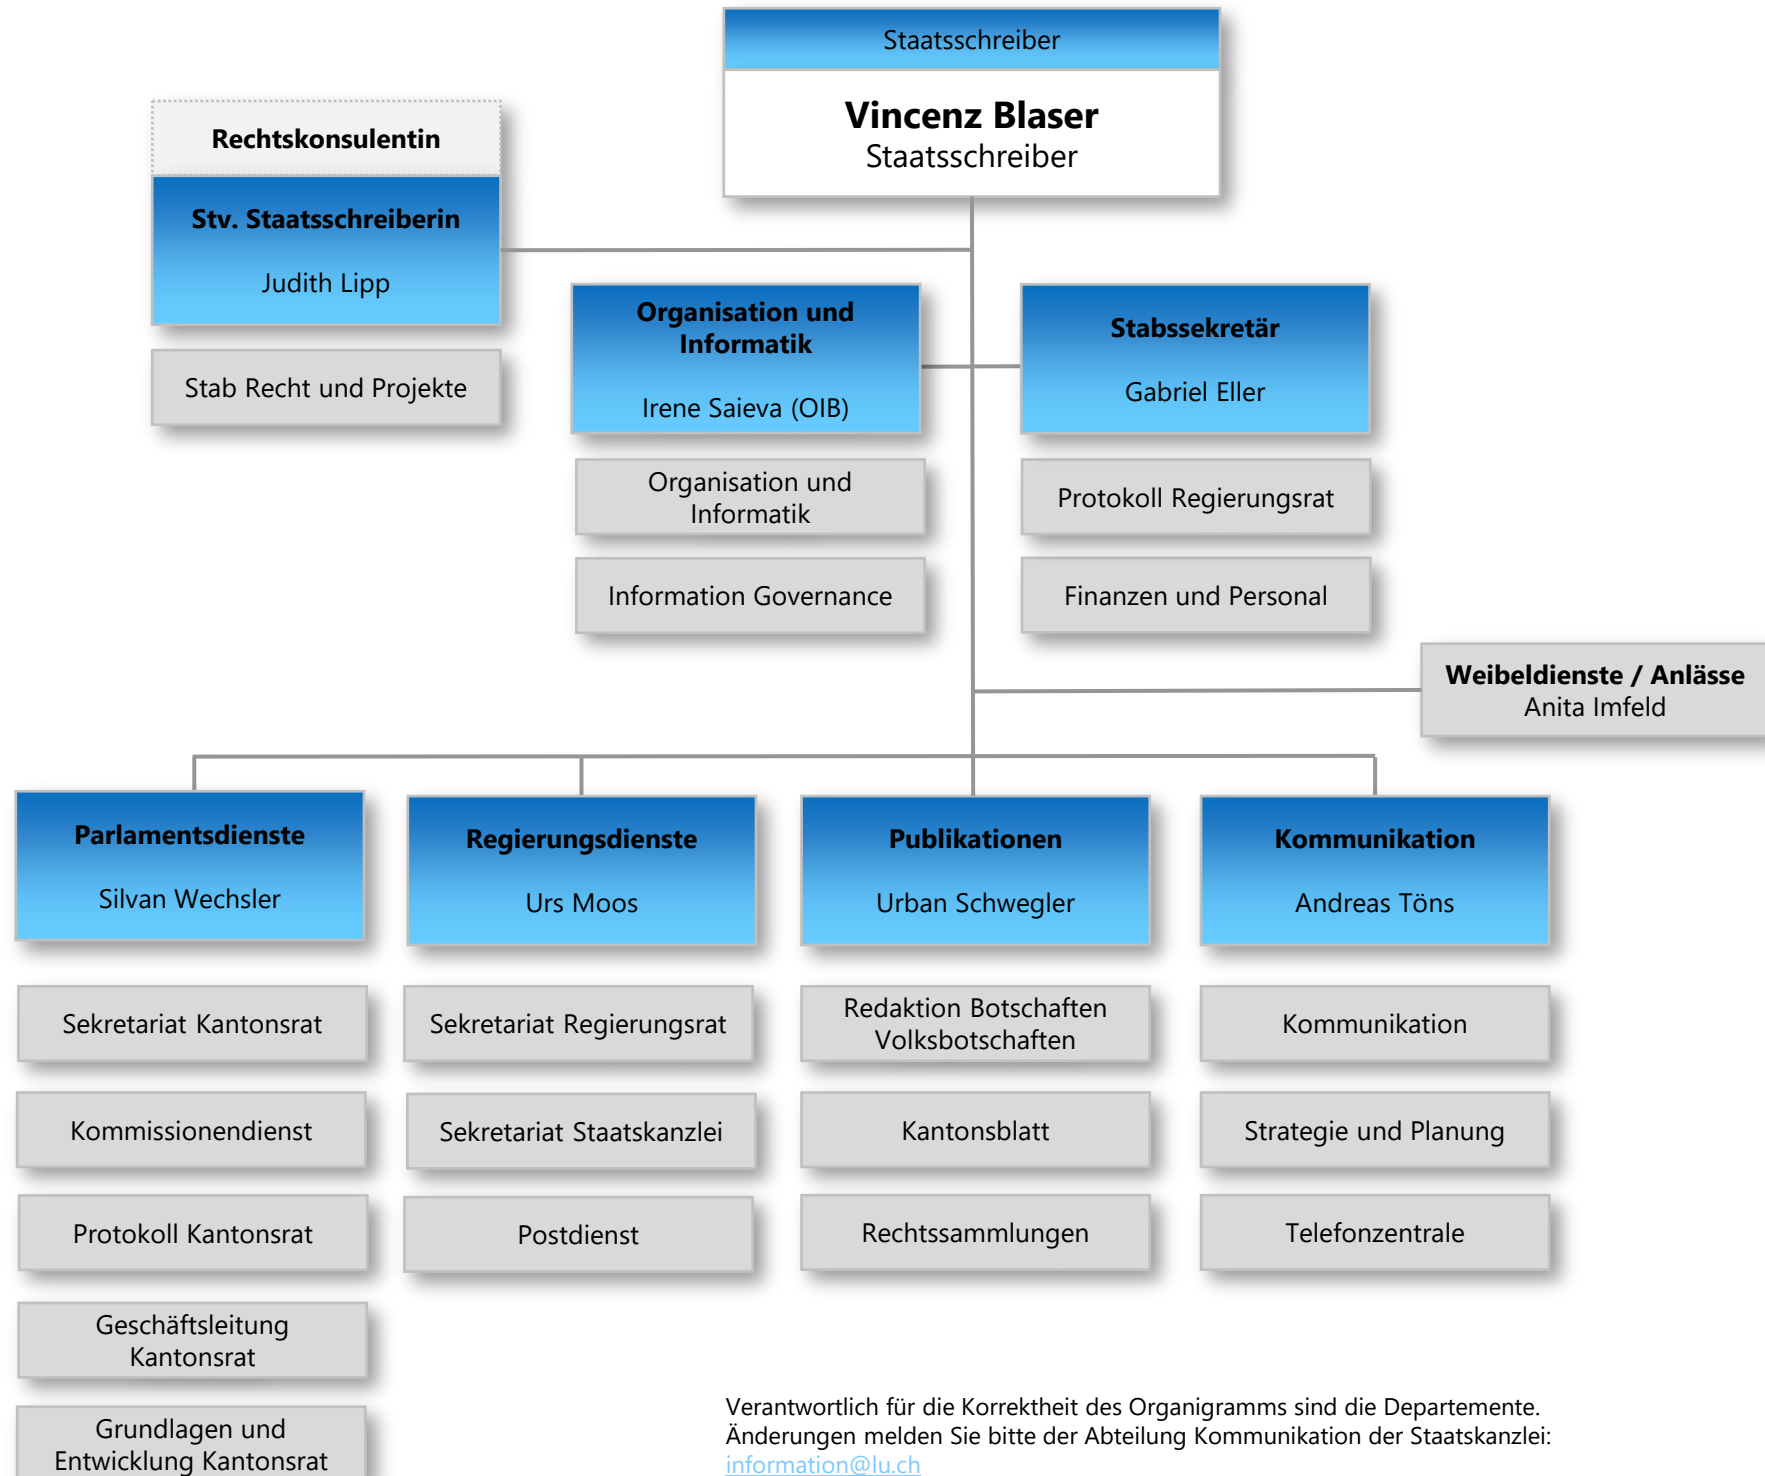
Staatsschreiber

**Vincenz Blaser**
Staatsschreiber

Rechtskonsulentin

**Stv. Staatsschreiberin**
Judith Lipp

Stab Recht und Projekte

**Organisation und Informatik**
Irene Saieva (OIB)

Organisation und Informatik

Information Governance

**Stabssekretär**
Gabriel Eller

Protokoll Regierungsrat

Finanzen und Personal

**Weibeldienste / Anlässe**
Anita Imfeld

**Parlamentsdienste**
Silvan Wechsler

Sekretariat Kantonsrat

Kommissionendienst

Protokoll Kantonsrat

Geschäftsleitung Kantonsrat

Grundlagen und Entwicklung Kantonsrat

**Regierungsdienste**
Urs Moos

Sekretariat Regierungsrat

Sekretariat Staatskanzlei

Postdienst

**Publikationen**
Urban Schwegler

Redaktion Botschaften Volksbotschaften

Kantonsblatt

Rechtssammlungen

**Kommunikation**
Andreas Töns

Kommunikation

Strategie und Planung

Telefonzentrale

Verantwortlich für die Korrektheit des Organigramms sind die Departemente.
Änderungen melden Sie bitte der Abteilung Kommunikation der Staatskanzlei:
information@lu.ch